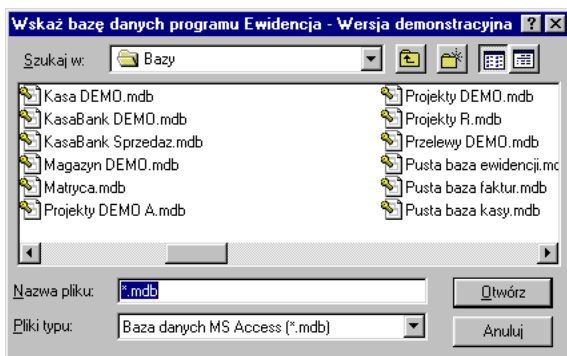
Wskaż bazę danych programu Ewidencja - Wersja demonstracyjna ? X

Szukaj w: Bazy

Kasa DEMO.mdb
KasaBank DEMO.mdb
KasaBank Sprzedaz.mdb
Magazyn DEMO.mdb
Matryca.mdb
Projekty DEMO A.mdb

Projekty DEMO.mdb
Projekty R.mdb
Przelewy DEMO.mdb
Pusta baza ewidencji.mc
Pusta baza faktur.mdb
Pusta baza kasy.mdb

Nazwa pliku: *.mdb
Otwórz

Pliki typu: Baza danych MS Access (*.mdb)
Anuluj